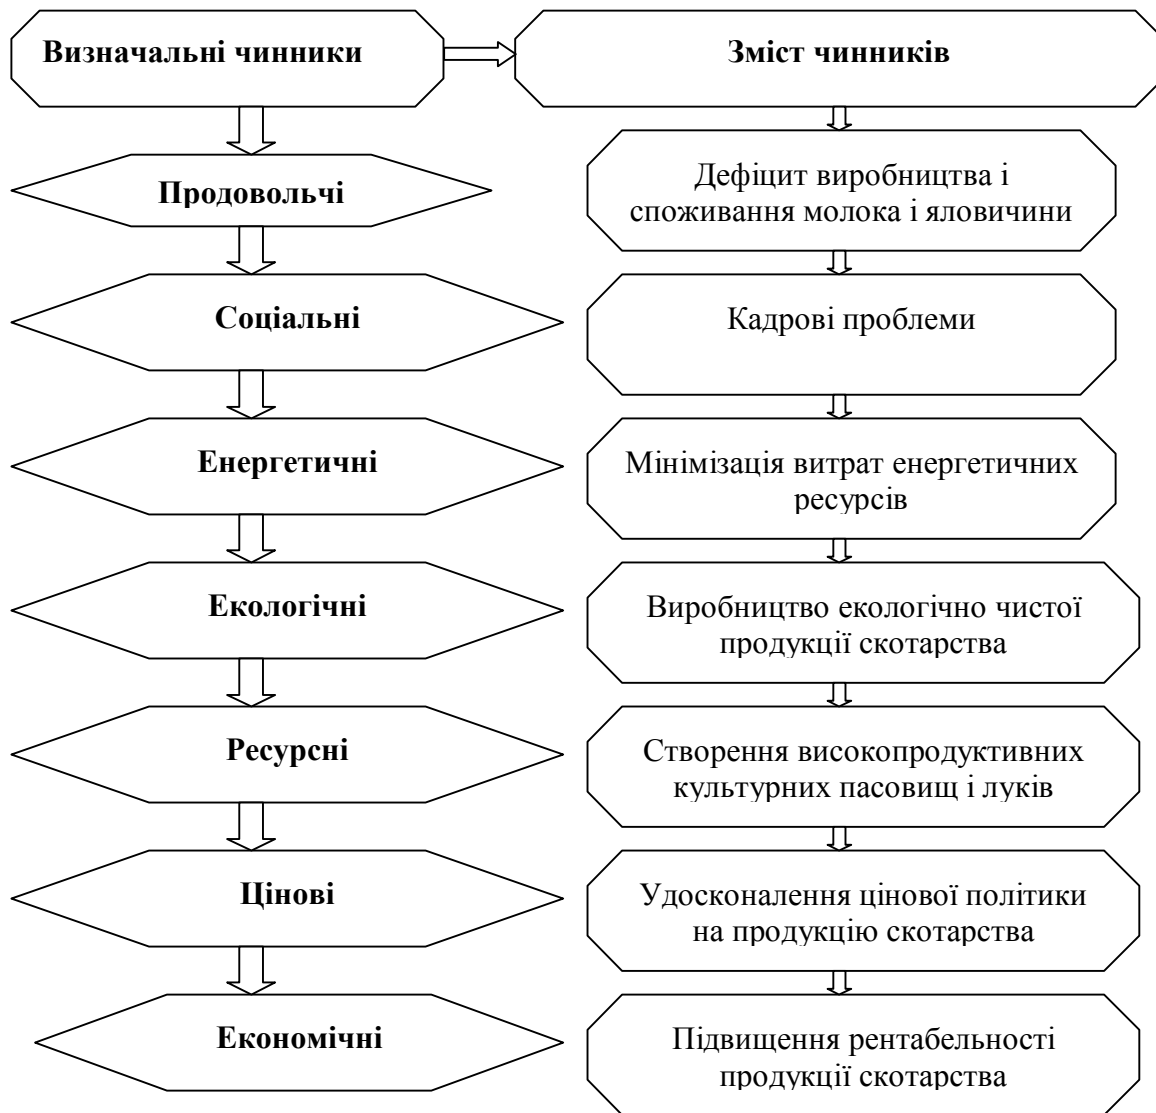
Визначальні чинники

Зміст чинників

Продовольчі

Дефіцит виробництва і споживання молока і яловичини

Соціальні

Кадрові проблеми

Енергетичні

Мінімізація витрат енергетичних ресурсів

Екологічні

Виробництво екологічно чистої продукції скотарства

Ресурсні

Створення високопродуктивних культурних пасовищ і луків

Цінові

Удосконалення цінової політики на продукцію скотарства

Економічні

Підвищення рентабельності продукції скотарства